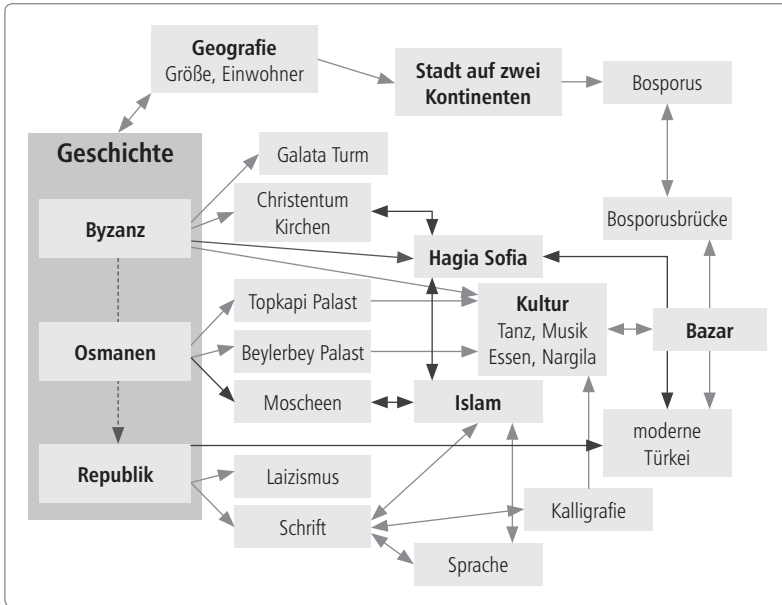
Geografie
Größe, Einwohner

Stadt auf zwei Kontinenten

Bosporus

Geschichte

Byzanz

Osmanen

Republik

Galata Turm

Christentum
Kirchen

Hagia Sofia

Bosporusbrücke

Topkapi Palast

Beylerbey Palast

Kultur
Tanz, Musik
Essen, Nargila

Bazar

Moscheen

Islam

moderne
Türkei

Laizismus

Schrift

Kalligrafie

Sprache